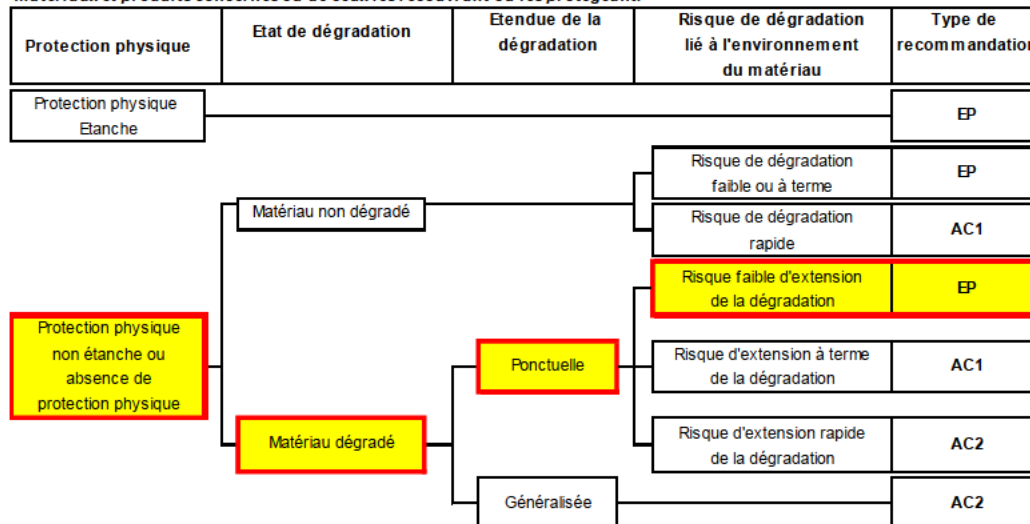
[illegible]

| Protection physique | Etat de dégradation | Etendue de la dégradation | Risque de dégradation lié à l'environnement du matériau | Type de recommandation |
|---|---|---|---|---|

Protection physique Etanche

EP

Protection physique non étanche ou absence de protection physique

Matériau non dégradé

Risque de dégradation faible ou à terme

EP

Risque de dégradation rapide

AC1

Matériau dégradé

Ponctuelle

Risque faible d'extension de la dégradation

EP

Risque d'extension à terme de la dégradation

AC1

Risque d'extension rapide de la dégradation

AC2

Généralisée

AC2